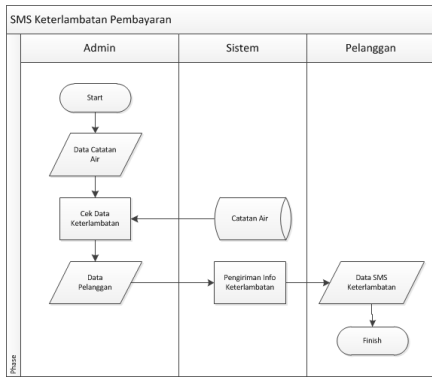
SMS Keterlambatan Pembayaran

Admin

Sistem

Pelanggan

Phase

Start

Data Catatan Air

Cek Data Keterlambatan

Catatan Air

Data Pelanggan

Pengiriman Info Keterlambatan

Data SMS Keterlambatan

Finish